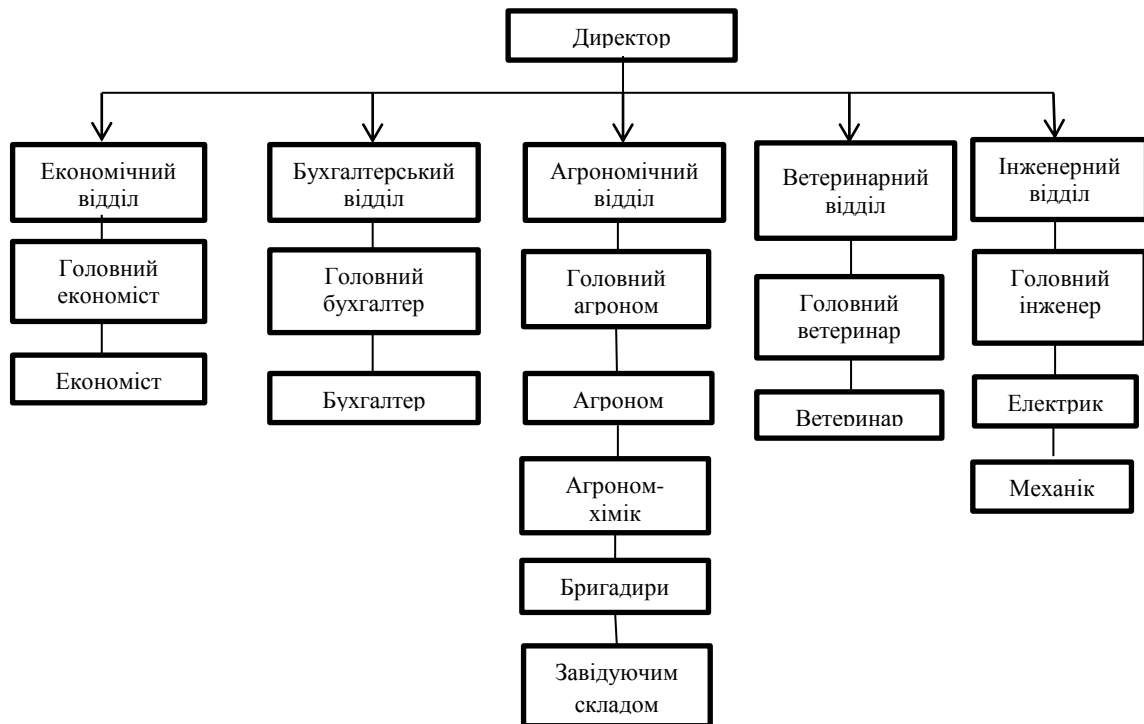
Директор

Економічний відділ

Головний економіст

Економіст

Бухгалтерський відділ

Головний бухгалтер

Бухгалтер

Агрономічний відділ

Головний агроном

Агроном

Агроном-хімік

Бригадири

Завідуючим складом

Ветеринарний відділ

Головний ветеринар

Ветеринар

Інженерний відділ

Головний інженер

Електрик

Механік